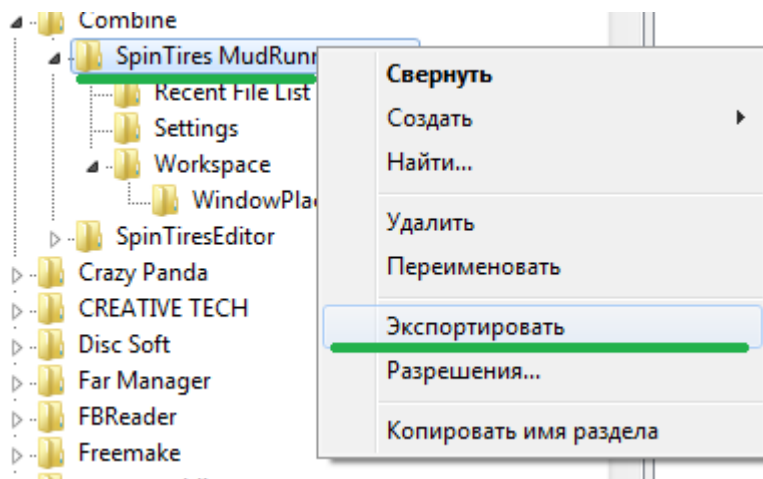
Combine
SpinTires MudRunn
Recent File List
Settings
Workspace
WindowPla
SpinTiresEditor
Crazy Panda
CREATIVE TECH
Disc Soft
Far Manager
FBReader
Freemake

Свернуть
Создать
Найти...
Удалить
Переименовать
Экспортировать
Разрешения...
Копировать имя раздела